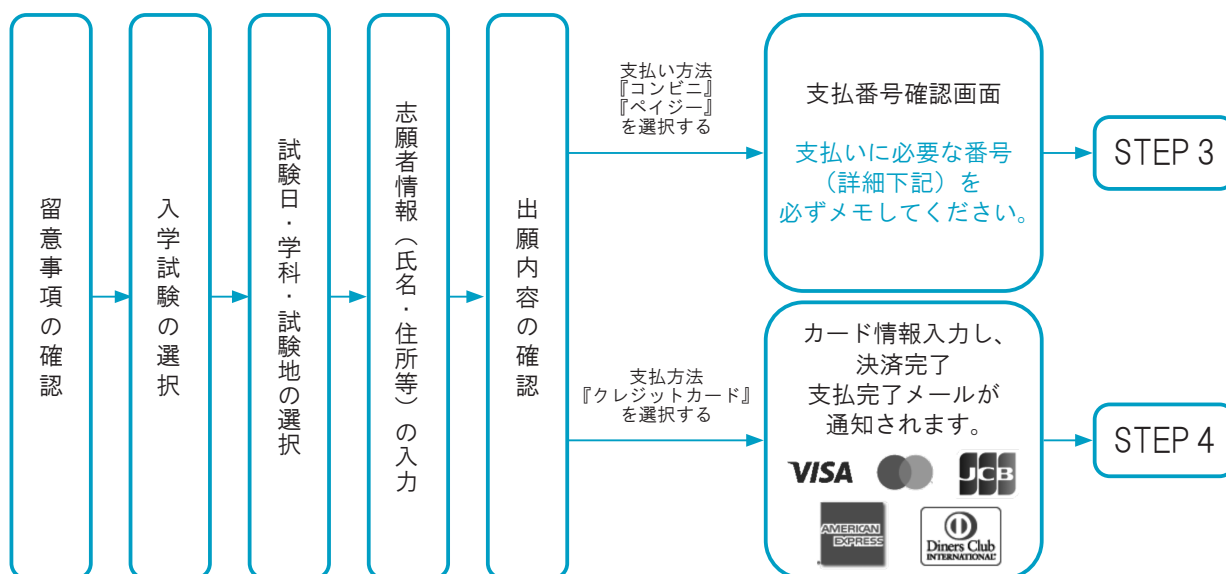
留意事項の確認

入学試験の選択

試験日・学科・試験地の選択

志願者情報（氏名・住所等）の入力

出願内容の確認

支払い方法『コンビニ』『ペイジー』を選択する

支払番号確認画面

支払いに必要な番号（詳細下記）を必ずメモしてください。

STEP 3

支払方法『クレジットカード』を選択する

カード情報入力し、決済完了
支払完了メールが通知されます。

VISA

JCB

AMERICAN EXPRESS

Diners Club INTERNATIONAL

STEP 4